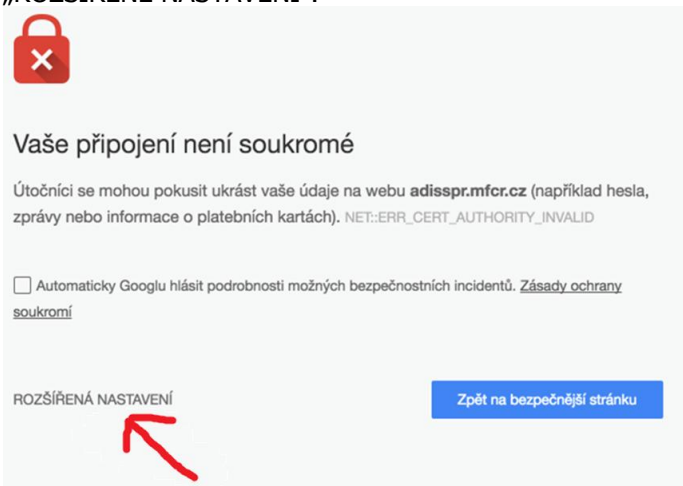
„ROZŠÍŘENÉ NASTAVENÍ“

Vaše připojení není soukromé

Útočníci se mohou pokusit ukrást vaše údaje na webu **adisspr.mfcr.cz** (například hesla, zprávy nebo informace o platebních kartách). NET::ERR_CERT_AUTHORITY_INVALID

Automaticky Googlu hlásit podrobnosti možných bezpečnostních incidentů. Zásady ochrany soukromí

ROZŠÍŘENÁ NASTAVENÍ

Zpět na bezpečnější stránku